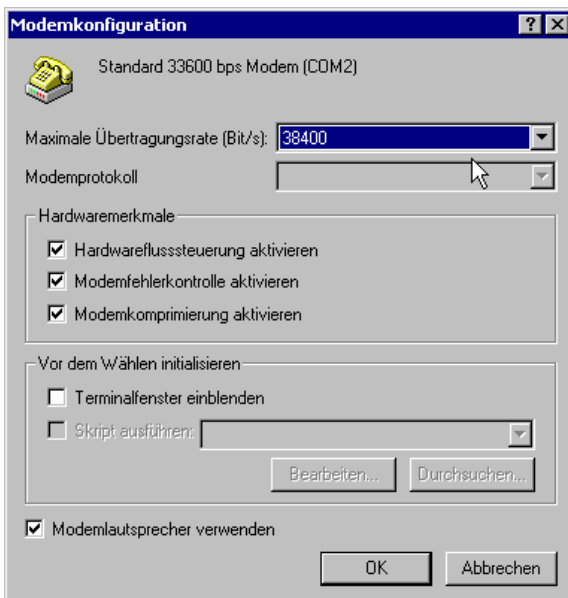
Modemkonfiguration

?

Standard 33600 bps Modem (COM2)

Maximale Übertragungsrate (Bit/s): 38400

Modemprotokoll

Hardwaremerkmale

Hardwareflusssteuerung aktivieren

Modemfehlerkontrolle aktivieren

Modemkomprimierung aktivieren

Vor dem Wählen initialisieren

Terminalfenster einblenden

Skript ausführen:

Bearbeiten...

Durchsuchen...

Modemlautsprecher verwenden

OK

Abbrechen